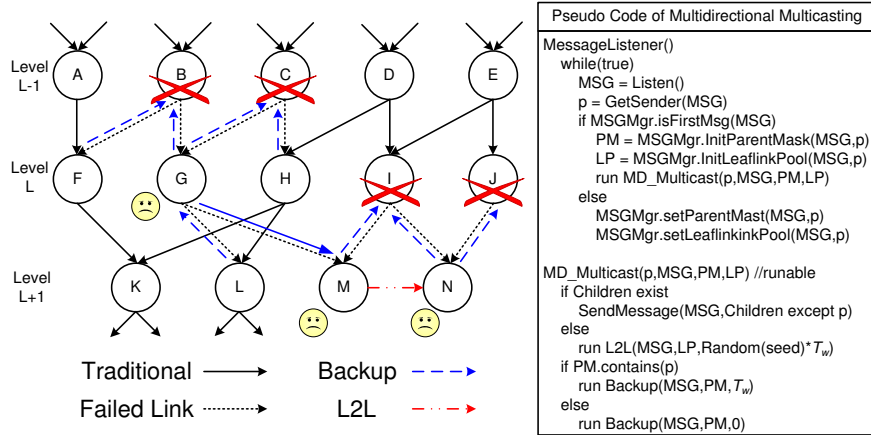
Level L-1

A B C D E

Level L

F G H I J

Level L+1

K L M N

Traditional

Backup

Failed Link

L2L

| Pseudo Code of Multidirectional Multicasting |
|---|
| MessageListener()<br>while(true)<br>MSG = Listen()<br>p = GetSender(MSG)<br>if MSGMgr.isFirstMsg(MSG)<br>PM = MSGMgr.InitParentMask(MSG,p)<br>LP = MSGMgr.InitLeaflinkPool(MSG,p)<br>run MD_Multicast(p,MSG,PM,LP)<br>else<br>MSGMgr.setParentMast(MSG,p)<br>MSGMgr.setLeaflinkinkPool(MSG,p)<br><br>MD_Multicast(p,MSG,PM,LP) //runable<br>if Children exist<br>SendMessage(MSG,Children except p)<br>else<br>run L2L(MSG,LP,Random(seed)*$T_w$)<br>if PM.contains(p)<br>run Backup(MSG,PM,$T_w$)<br>else<br>run Backup(MSG,PM,0) |